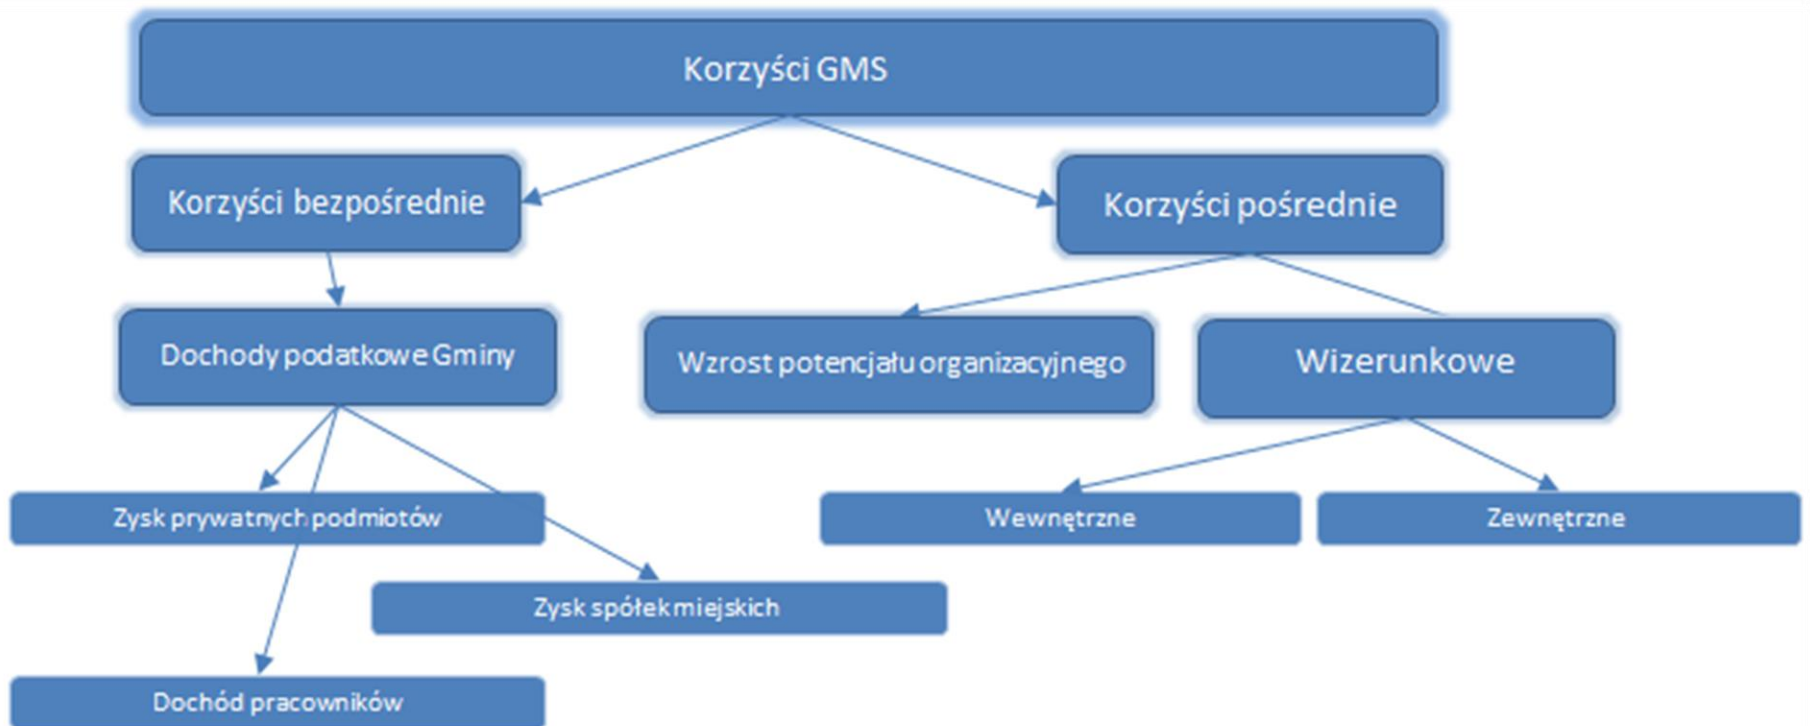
Korzyści GMS

Korzyści bezpośrednie

Korzyści pośrednie

Dochody podatkowe Gminy

Wzrost potencjału organizacyjnego

Wizerunkowe

Zysk prywatnych podmiotów

Wewnętrzne

Zewnętrzne

Zysk spółek miejskich

Dochód pracowników